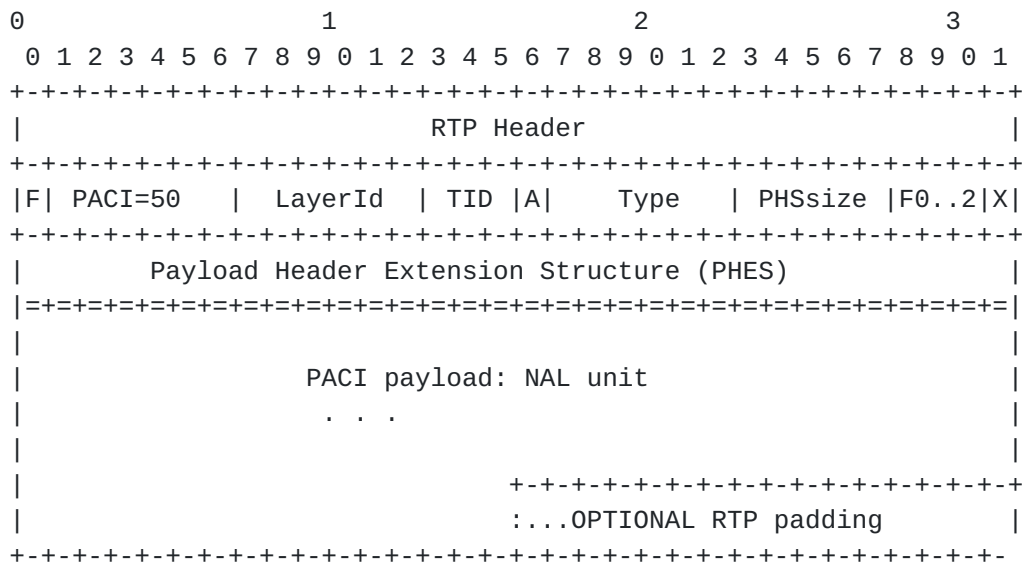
0                   1                   2                   3
 0 1 2 3 4 5 6 7 8 9 0 1 2 3 4 5 6 7 8 9 0 1 2 3 4 5 6 7 8 9 0 1
+-+-+-+-+-+-+-+-+-+-+-+-+-+-+-+-+-+-+-+-+-+-+-+-+-+-+-+-+-+-+-+-+
|                          RTP Header                           |
+-+-+-+-+-+-+-+-+-+-+-+-+-+-+-+-+-+-+-+-+-+-+-+-+-+-+-+-+-+-+-+-+
|F| PACI=50   |  LayerId  | TID |A|    Type   | PHSsize |F0..2|X|
+-+-+-+-+-+-+-+-+-+-+-+-+-+-+-+-+-+-+-+-+-+-+-+-+-+-+-+-+-+-+-+-+
|        Payload Header Extension Structure (PHES)              |
|=+=+=+=+=+=+=+=+=+=+=+=+=+=+=+=+=+=+=+=+=+=+=+=+=+=+=+=+=+=+=+=|
|                                                               |
|                  PACI payload: NAL unit                       |
|                   . . .                                       |
|                                                               |
|                               +-+-+-+-+-+-+-+-+-+-+-+-+-+-+-+-+
|                               :...OPTIONAL RTP padding        |
+-+-+-+-+-+-+-+-+-+-+-+-+-+-+-+-+-+-+-+-+-+-+-+-+-+-+-+-+-+-+-+-